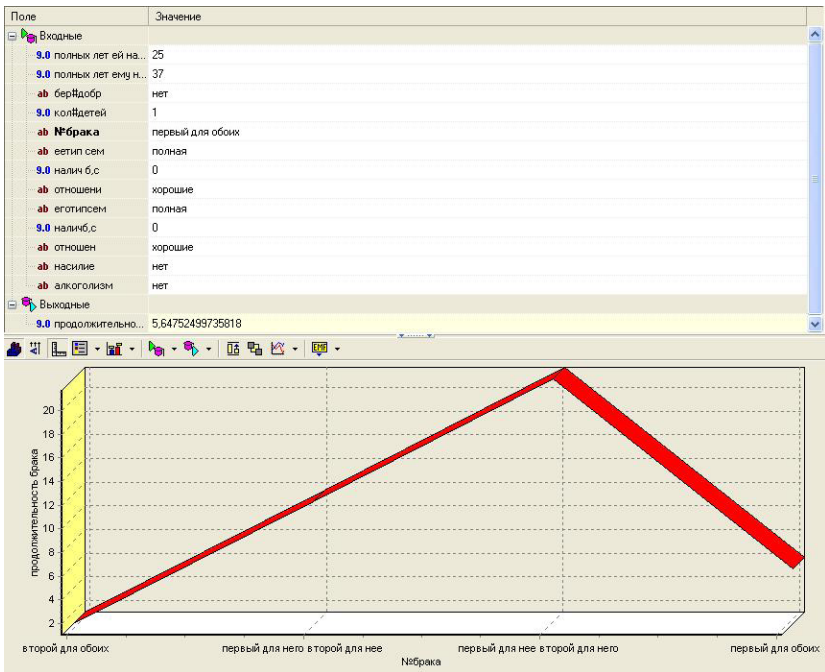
| Поле | Значение |
|---|---|
| Входные | |
| 9.0 полных лет ей на... | 25 |
| 9.0 полных лет ему н... | 37 |
| ab бер#добр | нет |
| 9.0 кол#детей | 1 |
| ab №брака | первый для обоих |
| ab еетип сем | полная |
| 9.0 налич б,с | 0 |
| ab отношени | хорошие |
| ab еготипсем | полная |
| 9.0 наличб,с | 0 |
| ab отношен | хорошие |
| ab насилие | нет |
| ab алкоголизм | нет |
| Выходные | |
| 9.0 продолжительно... | 5,64752499735818 |

EMF

продолжительность брака

20
18
16
14
12
10
8
6
4
2

второй для обоих
первый для него второй для нее
первый для нее второй для него
первый для обоих
№брака